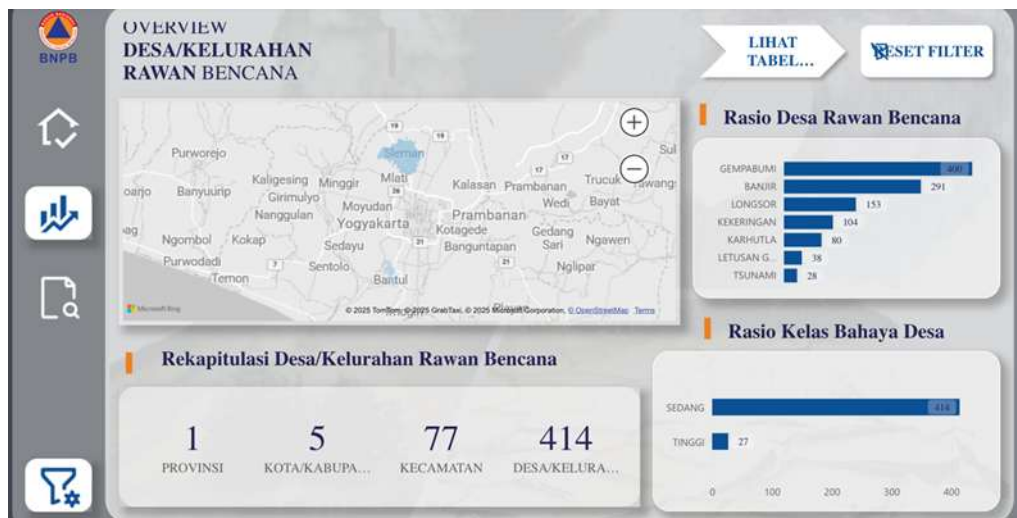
BNPB

OVERVIEW
DESA/KELURAHAN
RAWAN BENCANA

LIHAT TABEL...

RESET FILTER

Purworejo
Sleman
Sul
oarjo
Banyuurip
Kaligesing
Minggir
Mlati
Kalasan
Prambanan
Trucuk
Jiwang
Girimulyo
Moyudan
Wedi
Bayat
Nanggulan
Yogyakarta
Prambanan
Kotagede
Gedang Sari
Ngawen
Ngombol
Kokap
Sedayu
Banguntapan
Purwodadi
Sentolo
Nglipar
Temon
Bantul

Microsoft Bing
© 2025 TomTom, © 2025 GrabTaxi, © 2025 Microsoft Corporation, © OpenStreetMap Terms

Rasio Desa Rawan Bencana

| | |
|---|---|
| GEMPABUMI | 400 |
| BANJIR | 291 |
| LONGSOR | 153 |
| KEKERINGAN | 104 |
| KARHUTLA | 80 |
| LETUSAN G... | 38 |
| TSUNAMI | 28 |

Rekapitulasi Desa/Kelurahan Rawan Bencana

1
PROVINSI

5
KOTA/KABUPA...

77
KECAMATAN

414
DESA/KELURA...

Rasio Kelas Bahaya Desa

| | |
|---|---|
| SEDANG | 414 |
| TINGGI | 27 |

0 100 200 300 400